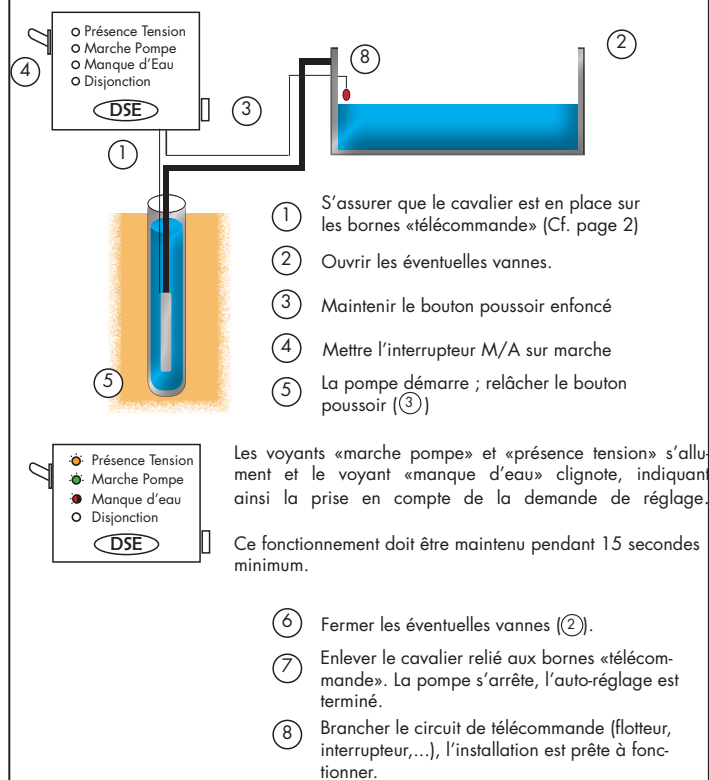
Présence Tension
Marche Pompe
Manque d'Eau
Disjonction
DSE

4

3

8

2

1

S'assurer que le cavalier est en place sur les bornes «télécommande» (Cf. page 2)

2 Ouvrir les éventuelles vannes.

3 Maintenir le bouton poussoir enfoncé

4 Mettre l'interrupteur M/A sur marche

5 La pompe démarre ; relâcher le bouton poussoir (3)

5

Présence Tension
Marche Pompe
Manque d'eau
Disjonction
DSE

Les voyants «marche pompe» et «présence tension» s'allument et le voyant «manque d'eau» clignote, indiquant ainsi la prise en compte de la demande de réglage.

Ce fonctionnement doit être maintenu pendant 15 secondes minimum.

6 Fermer les éventuelles vannes (2).

7 Enlever le cavalier relié aux bornes «télécommande». La pompe s'arrête, l'auto-réglage est terminé.

8 Brancher le circuit de télécommande (flotteur, interrupteur,...), l'installation est prête à fonctionner.